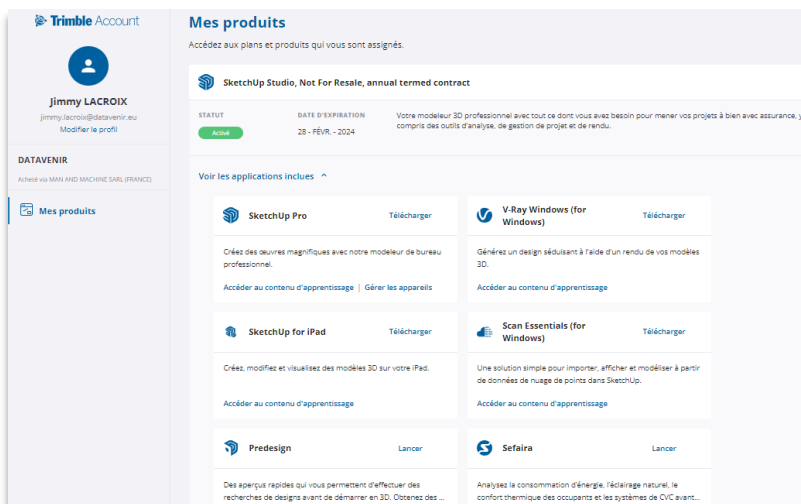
Trimble Account

Jimmy LACROIX
jimmy.lacroix@datavenir.eu
Modifier le profil

DATAVENIR
Acheté via MAN AND MACHINE SARL (FRANCE)

Mes produits

Mes produits
Accédez aux plans et produits qui vous sont assignés.

SketchUp Studio, Not For Resale, annual termed contract

STATUT
Activé

DATE D'EXPIRATION
28 - FÉVR. - 2024

Votre modeleur 3D professionnel avec tout ce dont vous avez besoin pour mener vos projets à bien avec assurance, y compris des outils d'analyse, de gestion de projet et de rendu.

Voir les applications incluses

SketchUp Pro
Télécharger
Créez des œuvres magnifiques avec notre modeleur de bureau professionnel.
Accéder au contenu d'apprentissage | Gérer les appareils

V-Ray Windows (for Windows)
Télécharger
Générez un design séduisant à l'aide d'un rendu de vos modèles 3D.
Accéder au contenu d'apprentissage

SketchUp for iPad
Télécharger
Créez, modifiez et visualisez des modèles 3D sur votre iPad.
Accéder au contenu d'apprentissage

Scan Essentials (for Windows)
Télécharger
Une solution simple pour importer, afficher et modéliser à partir de données de nuage de points dans SketchUp.
Accéder au contenu d'apprentissage

Predesign
Lancer
Des aperçus rapides qui vous permettent d'effectuer des recherches de designs avant de démarrer en 3D. Obtenez des ...

Sefaira
Lancer
Analysez la consommation d'énergie, l'éclairage naturel, le confort thermique des occupants et les systèmes de CVC avant...